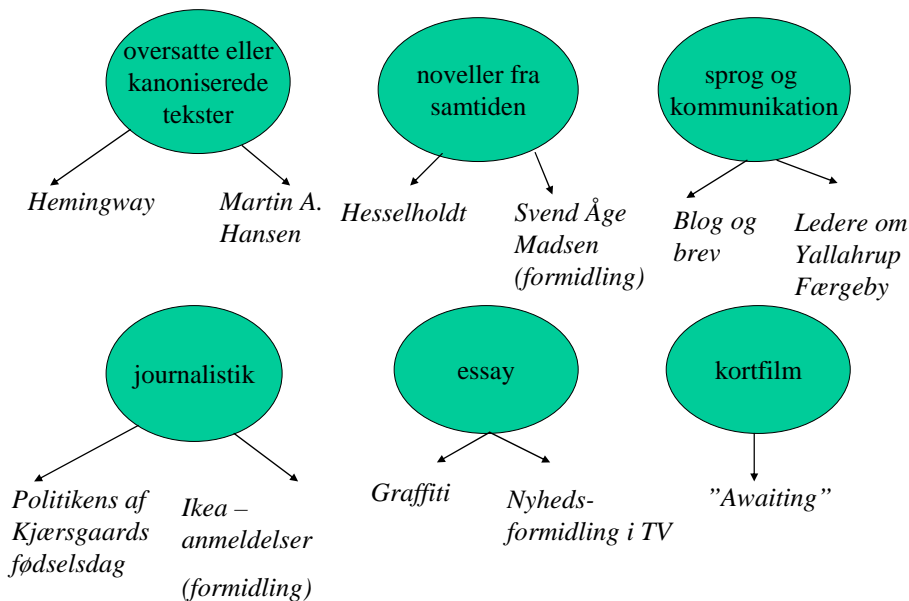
oversatte eller kanoniserede tekster

Hemingway

Martin A. Hansen

noveller fra samtiden

Hesselholdt

Svend Åge Madsen (formidling)

sprog og kommunikation

Blog og brev

Ledere om Yallahrup Færgeby

journalistik

Politikens af Kjærsgaards fødselsdag

Ikea – anmeldelser

(formidling)

essay

Graffiti

Nyheds-formidling i TV

kortfilm

"Awaiting"